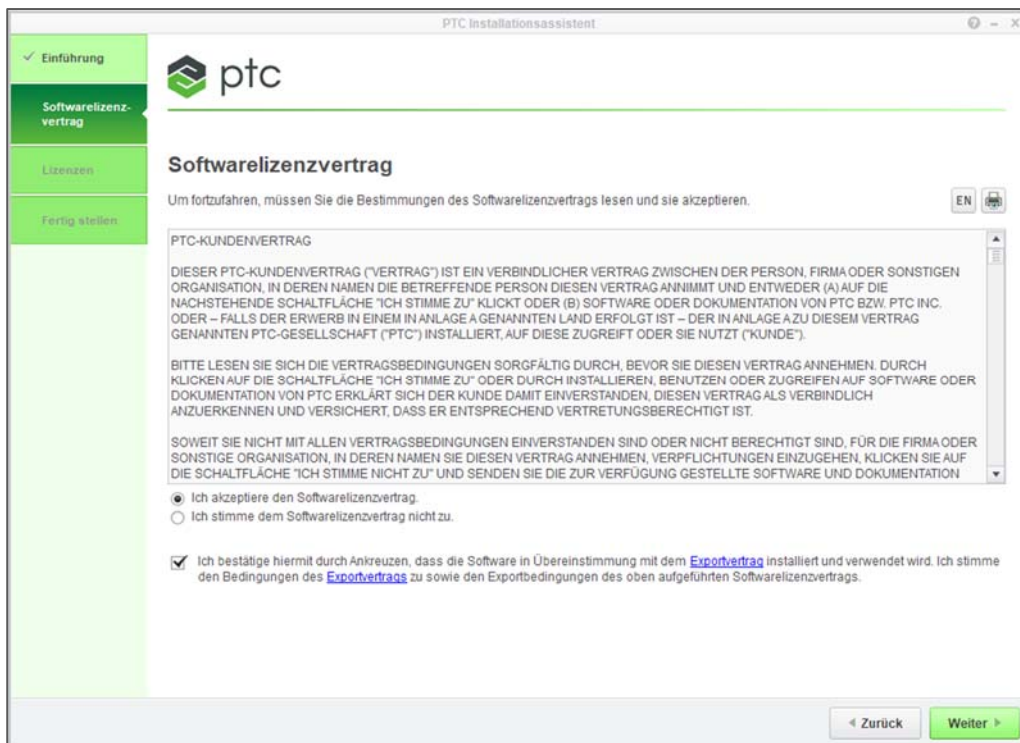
PTC Installationsassistent

? – X

✓ Einführung

Softwarelizenzvertrag

Lizenzen

Fertig stellen

ptc

Softwarelizenzvertrag

Um fortzufahren, müssen Sie die Bestimmungen des Softwarelizenzvertrags lesen und sie akzeptieren.

EN

PTC-KUNDENVERTRAG

DIESER PTC-KUNDENVERTRAG ("VERTRAG") IST EIN VERBINDLICHER VERTRAG ZWISCHEN DER PERSON, FIRMA ODER SONSTIGEN ORGANISATION, IN DEREN NAMEN DIE BETREFFENDE PERSON DIESEN VERTRAG ANNIMMT UND ENTWEDER (A) AUF DIE NACHSTEHENDE SCHALTFLÄCHE "ICH STIMME ZU" KLICKT ODER (B) SOFTWARE ODER DOKUMENTATION VON PTC BZW. PTC INC. ODER – FALLS DER ERWERB IN EINEM IN ANLAGE A GENANNTEN LAND ERFOLGT IST – DER IN ANLAGE A ZU DIESEM VERTRAG GENANNTEN PTC-GESELLSCHAFT ("PTC") INSTALLIERT, AUF DIESE ZUGREIFT ODER SIE NUTZT ("KUNDE").

BITTE LESEN SIE SICH DIE VERTRAGSBEDINGUNGEN SORGFÄLTIG DURCH, BEVOR SIE DIESEN VERTRAG ANNEHMEN. DURCH KLICKEN AUF DIE SCHALTFLÄCHE "ICH STIMME ZU" ODER DURCH INSTALLIEREN, BENUTZEN ODER ZUGREIFEN AUF SOFTWARE ODER DOKUMENTATION VON PTC ERKLÄRT SICH DER KUNDE DAMIT EINVERSTANDEN, DIESEN VERTRAG ALS VERBINDLICH ANZUERKENNEN UND VERSICHERT, DASS ER ENTSPRECHEND VERTRETUNGSBERECHTIGT IST.

SOWEIT SIE NICHT MIT ALLEN VERTRAGSBEDINGUNGEN EINVERSTANDEN SIND ODER NICHT BERECHTIGT SIND, FÜR DIE FIRMA ODER SONSTIGE ORGANISATION, IN DEREN NAMEN SIE DIESEN VERTRAG ANNEHMEN, VERPFLICHTUNGEN EINZUGEHEN, KLICKEN SIE AUF DIE SCHALTFLÄCHE "ICH STIMME NICHT ZU" UND SENDEN SIE DIE ZUR VERFÜGUNG GESTELLTE SOFTWARE UND DOKUMENTATION

Ich akzeptiere den Softwarelizenzvertrag.
Ich stimme dem Softwarelizenzvertrag nicht zu.

Ich bestätige hiermit durch Ankreuzen, dass die Software in Übereinstimmung mit dem Exportvertrag installiert und verwendet wird. Ich stimme den Bedingungen des Exportvertrags zu sowie den Exportbedingungen des oben aufgeführten Softwarelizenzvertrags.

◂ Zurück

Weiter ▸